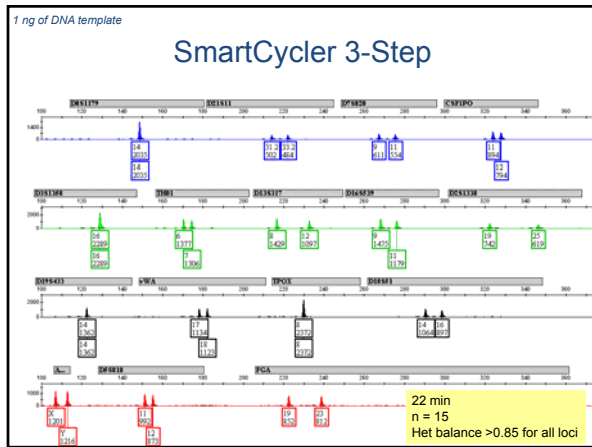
1 ng of DNA template

SmartCycler 3-Step

D8S1179 D21S11 D7S820 CSF1PO

100 120 140 160 180 200 220 240 260 280 300 320 340 360

1400

14 2035
14 2035
31.2 502
33.2 484
9 611
11 554
11 894
12 794

D3S1358 TH01 D13S317 D16S539 D2S1338

2000

16 2289
16 2289
6 1377
7 1306
8 1429
12 1097
9 1475
11 1179
19 742
25 619

D19S433 vWA TPOX D18S51

2000

14 1362
14 1362
17 1134
18 1122
8 2372
8 2372
14 1064
16 897

A... D5S818 FGA

1000

X 1201
Y 1216
11 992
12 875
19 829
23 812

22 min
n = 15
Het balance >0.85 for all loci